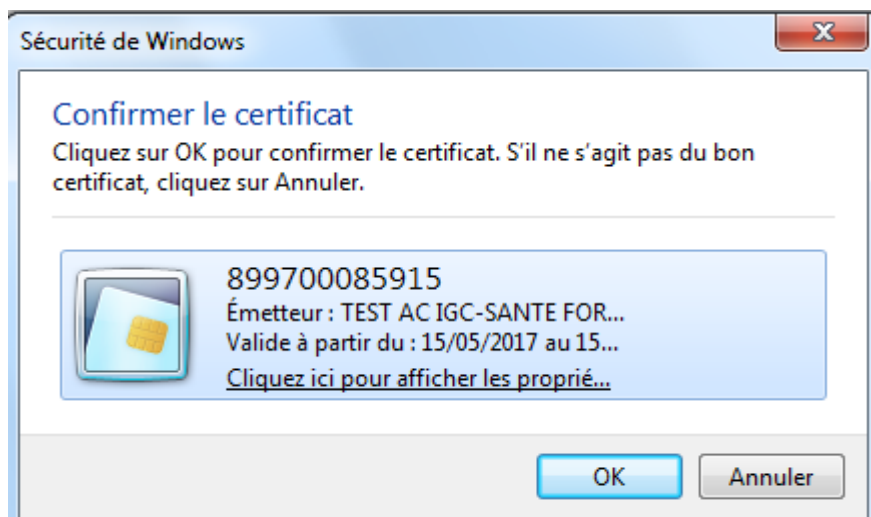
Sécurité de Windows

Confirmer le certificat

Cliquez sur OK pour confirmer le certificat. S'il ne s'agit pas du bon certificat, cliquez sur Annuler.

899700085915
Émetteur : TEST AC IGC-SANTE FOR...
Valide à partir du : 15/05/2017 au 15...
Cliquez ici pour afficher les proprié...

OK
Annuler